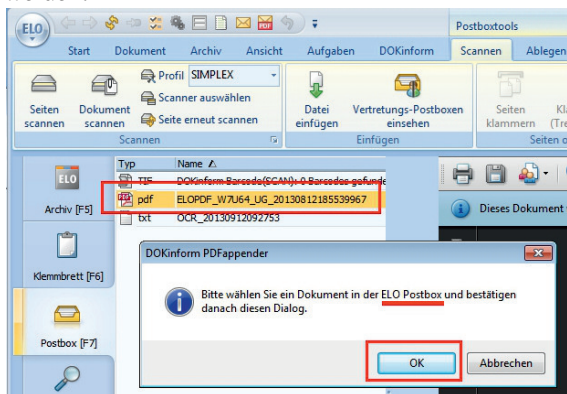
ELO

Postboxtools

Start Dokument Archiv Ansicht Aufgaben DOKinform Scannen Ablegen

Seiten scannen

Dokument scannen

Profil SIMPLEX

Scanner auswählen

Seite erneut scannen

Scanner

Datei einfügen

Vertretungs-Postboxen einsehen

Einfügen

Seiten klammern

Kl (Tre

Seiten o

ELO

Archiv [F5]

Klemmbrett [F6]

Postbox [F7]

| Typ | Name |
|---|---|
| TIF | DOKinform Barcode(SCAN): 0 Barcodes gefunde |
| pdf | ELOPDF_W7U64_UG_20130812185539967 |
| txt | OCR_20130912092753 |

Dieses Dokument 

DOKinform PDFappender

Bitte wählen Sie ein Dokument in der ELO Postbox und bestätigen danach diesen Dialog.

OK

Abbrechen